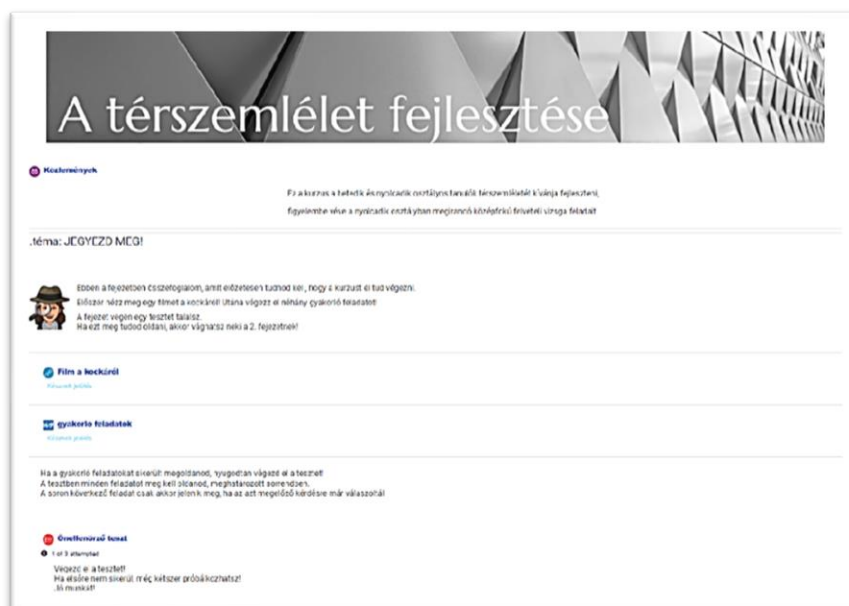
A térszemlélet fejlesztése

Közlemények

Ez a kurzus a hetedik és nyolcadik osztályos tanulók térszemléletét kívánja fejleszteni, figyelembe véve a nyolcadik osztályban megírandó középfokú felvételi vizsga feladatait

.téma: JEGYEZD MEG!

Ebben a fejezetben összefoglalom, amit előzetesen tudnod kell, hogy a kurzust el tud végezni.
Először nézz meg egy filmet a kockáról! Utána végezz el néhány gyakorló feladatot!
A fejezet végén egy tesztet találsz.
Ha ezt meg tudod oldani, akkor vághatsz neki a 2. fejezetnek!

Film a kockáról
Készként jelölés

gyakorló feladatok
Készként jelölés

Ha a gyakorló feladatokat sikerült megoldanod, nyugodtan végezd el a tesztet!
A tesztben minden feladatot meg kell oldanod, meghatározott sorrendben.
A soron következő feladat csak akkor jelenik meg, ha az azt megelőző kérdésre már válaszoltál

Önellenőrző teszt
1 of 3 attempted

Végezd el a tesztet!
Ha elsőre nem sikerül, még kétszer próbálkozhatsz!
Jó munkát!